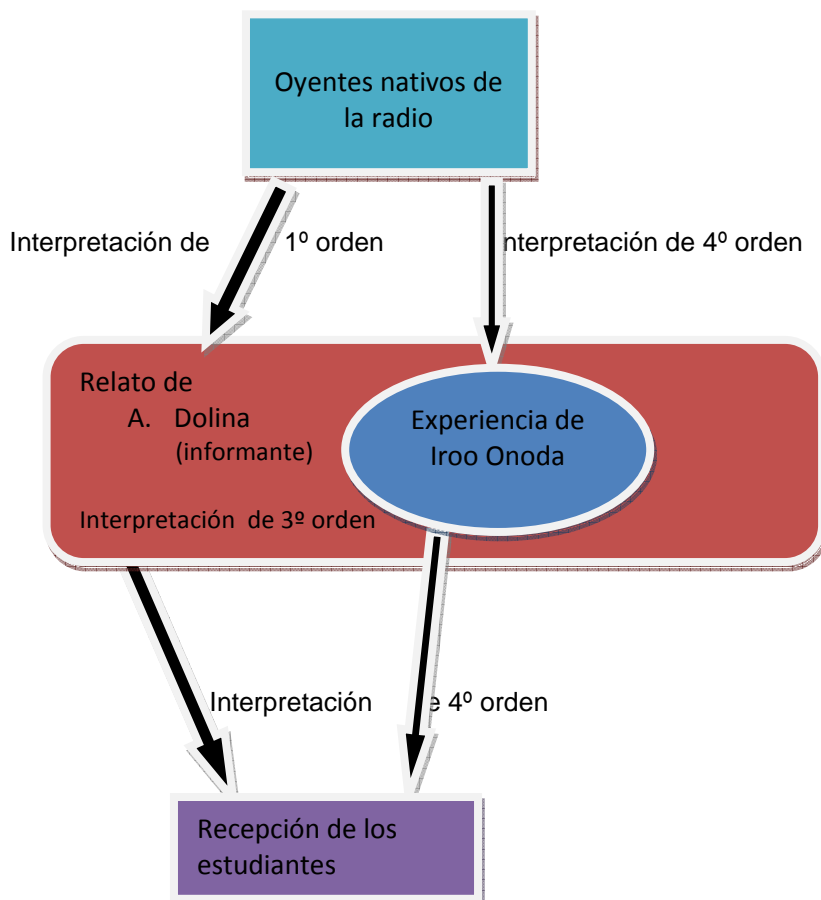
Oyentes nativos de la radio

Interpretación de 1º orden

interpretación de 4º orden

Relato de
A. Dolina
(informante)

Experiencia de Iroo Onoda

Interpretación de 3º orden

Interpretación e 4º orden

Recepción de los estudiantes